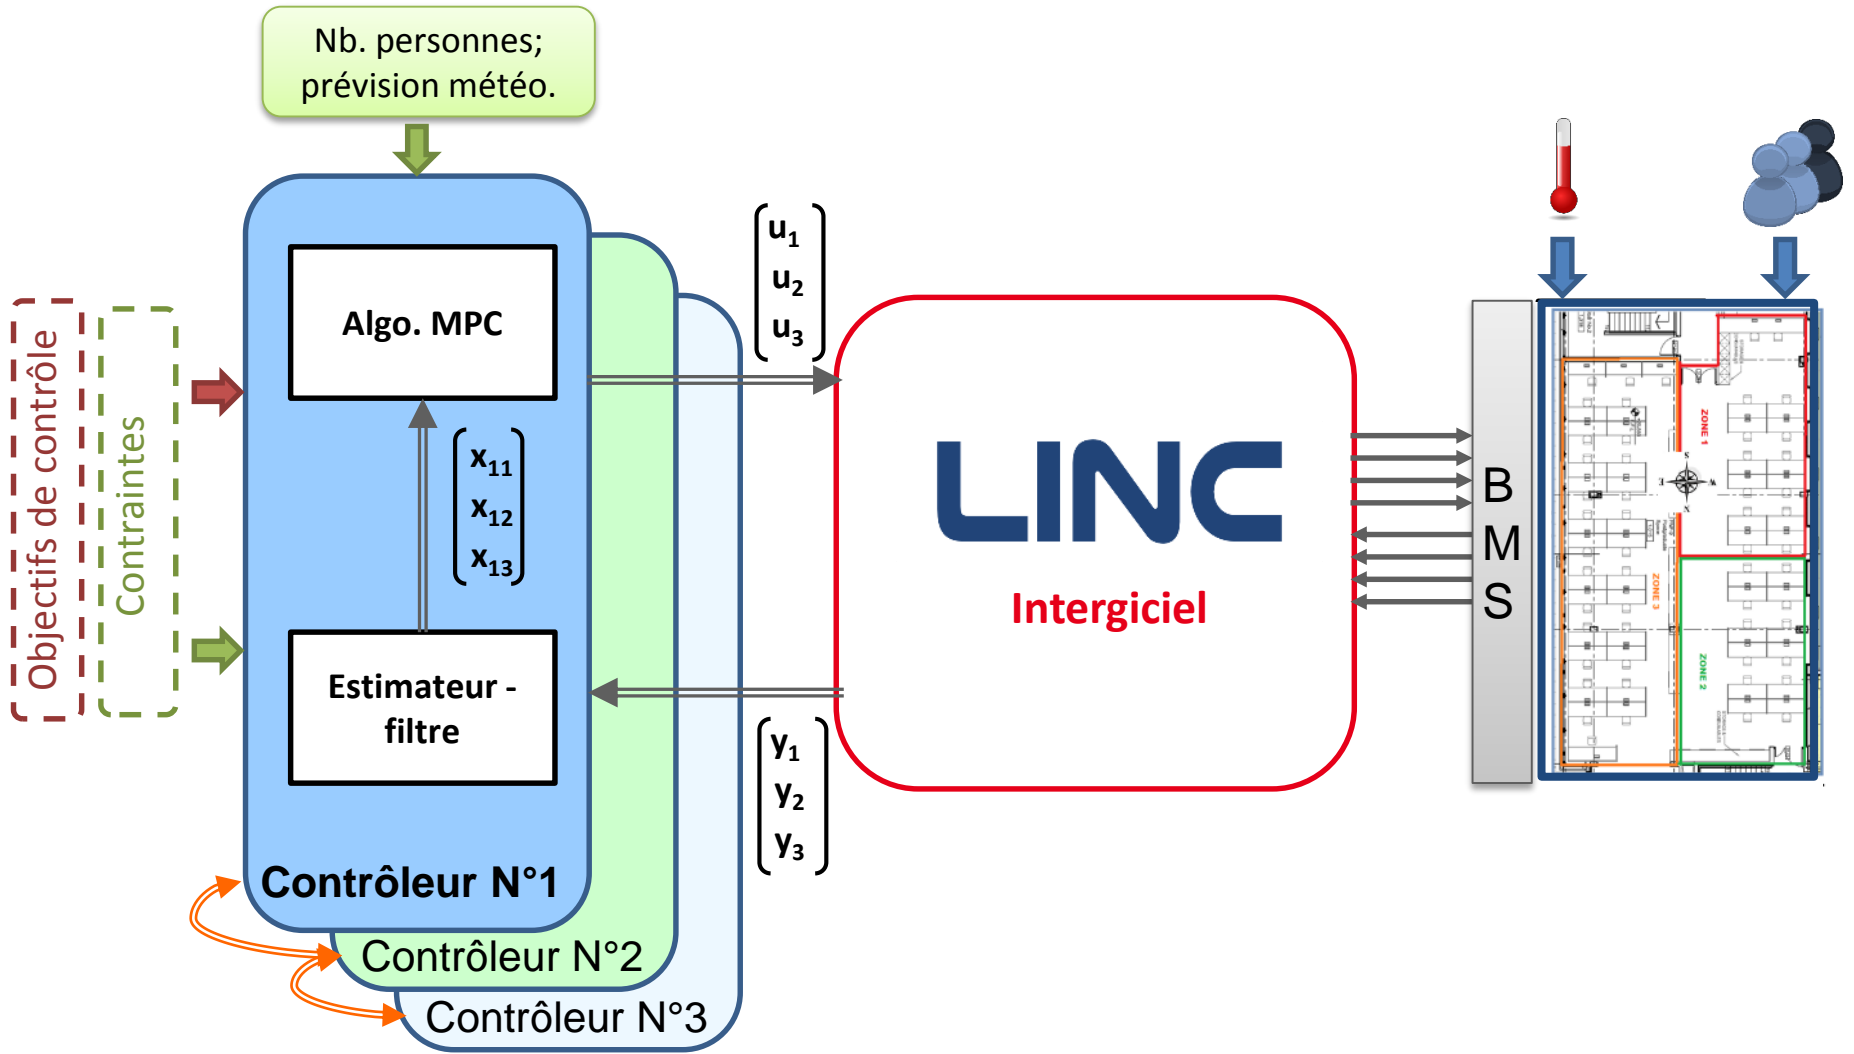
Nb. personnes; prévision météo.

Objectifs de contrôle

Contraintes

Algo. MPC

$\begin{pmatrix} x_{11} \\ x_{12} \\ x_{13} \end{pmatrix}$

Estimateur - filtre

Contrôleur N°1

Contrôleur N°2

Contrôleur N°3

$\begin{pmatrix} u_1 \\ u_2 \\ u_3 \end{pmatrix}$

$\begin{pmatrix} y_1 \\ y_2 \\ y_3 \end{pmatrix}$

LINC

Intergiciel

B
M
S

ZONE 1

ZONE 3

ZONE 2